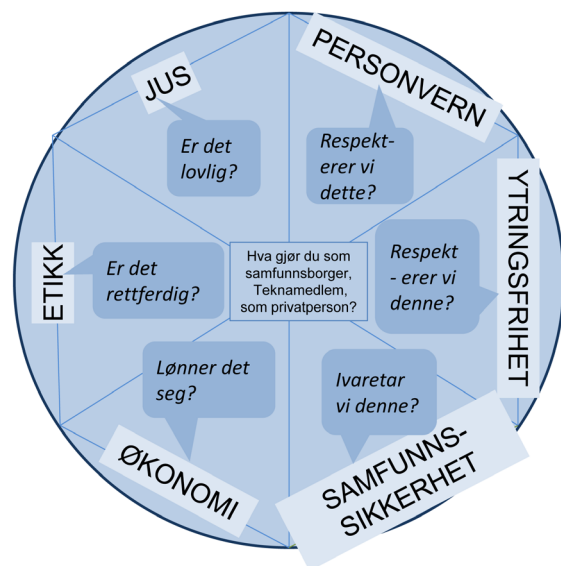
Hva gjør du som samfunnsborger, Teknamedlem, som privatperson?

JUS

Er det lovlig?

PERSONVERN

Respekterer vi dette?

YTRINGSFRIHET

Respekt - erer vi denne?

SAMFUNNS-SIKKERHET

Ivaretar vi denne?

ØKONOMI

Lønner det seg?

ETIKK

Er det rettferdig?